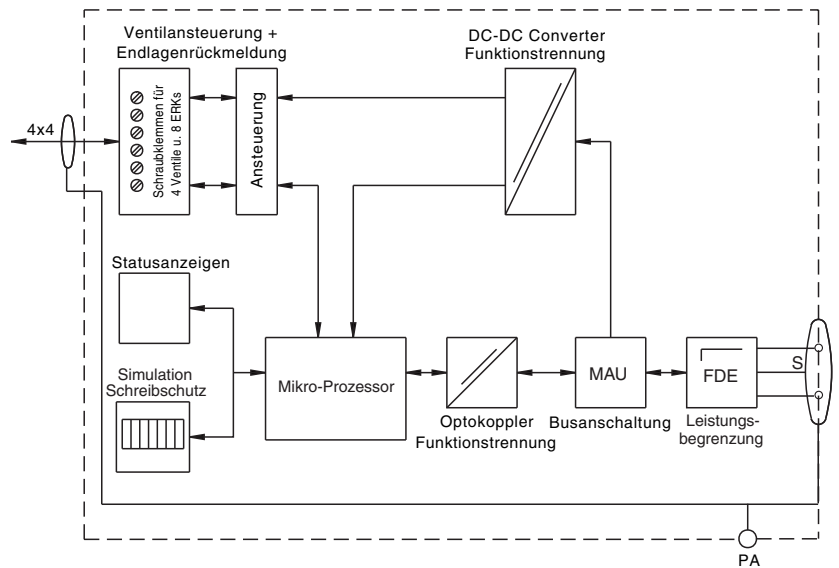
Ventilansteuerung +
Endlagenrückmeldung

DC-DC Converter
Funktionstrennung

4x4

Schraubklemmen für
4 Ventile u. 8 ERKs

Ansteuerung

Statusanzeigen

Simulation
Schreibschutz

Mikro-Prozessor

Optokoppler
Funktionstrennung

MAU
Busanschaltung

FDE
Leistungsbegrenzung

S

PA